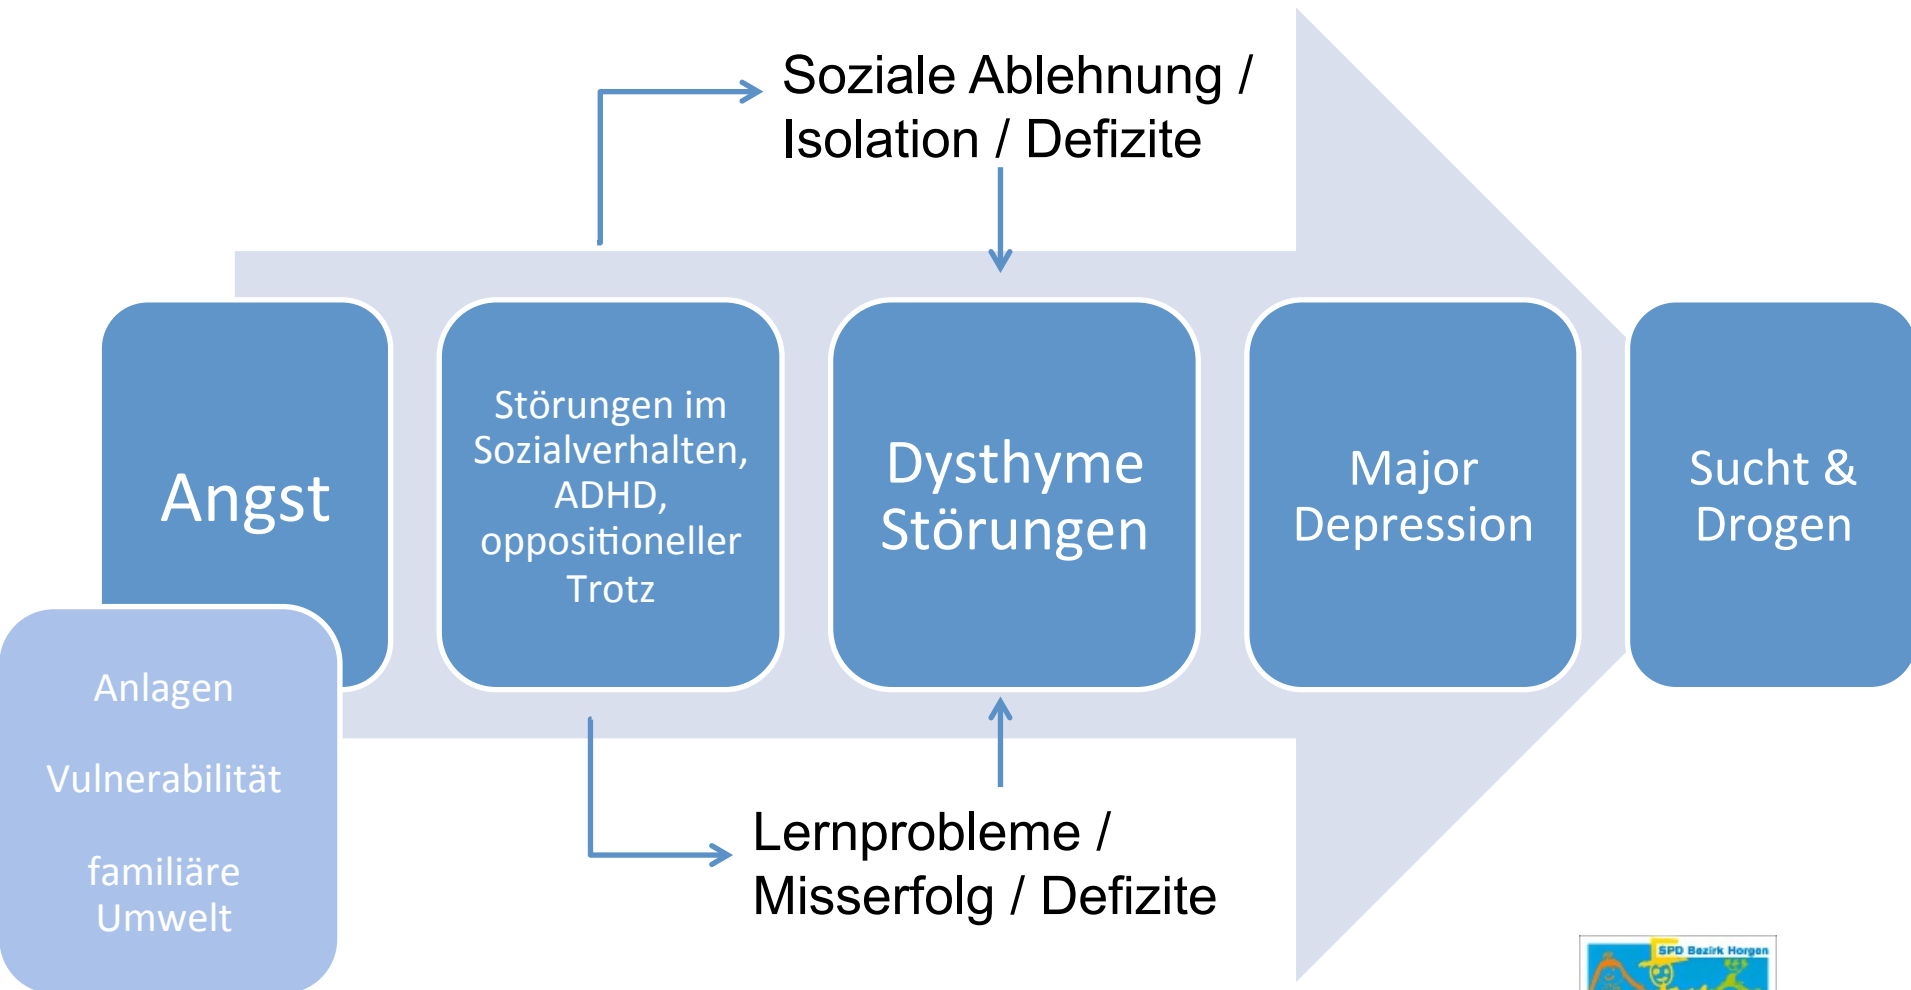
Soziale Ablehnung / Isolation / Defizite

Angst

Störungen im Sozialverhalten, ADHD, oppositioneller Trotz

Dysthyme Störungen

Major Depression

Sucht & Drogen

Anlagen

Vulnerabilität

familiäre Umwelt

Lernprobleme / Misserfolg / Defizite

SPD Bezirk Horgen